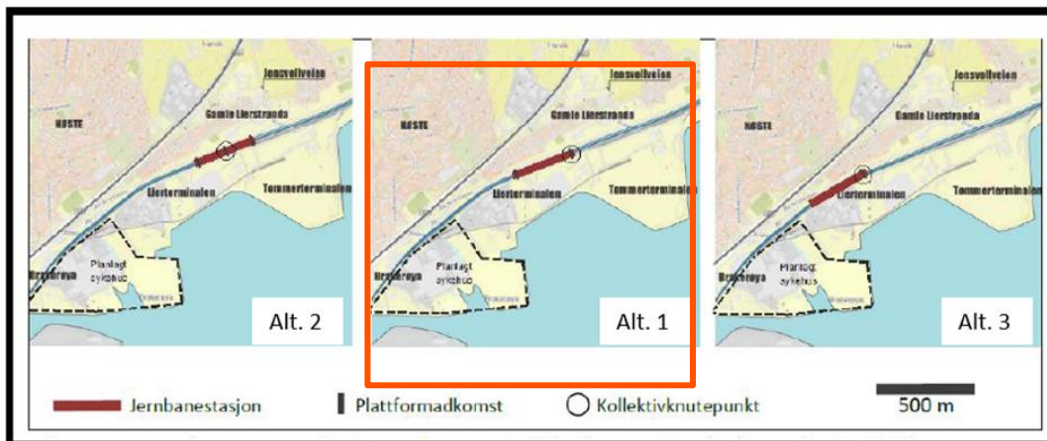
Jonsvollveien
KOSTE
Gamle Lierstranda
Tømmerterminalen
Lierterminalen
Brakerøya
Planlagt sykehus
Alt. 2

Jonsvollveien
KOSTE
Gamle Lierstranda
Tømmerterminalen
Lierterminalen
Brakerøya
Planlagt sykehus
Alt. 1

Jonsvollveien
KOSTE
Gamle Lierstranda
Tømmerterminalen
Lierterminalen
Brakerøya
Planlagt sykehus
Alt. 3

Jernbanestasjon
Plattformadkomst
Kollektivknutepunkt
500 m